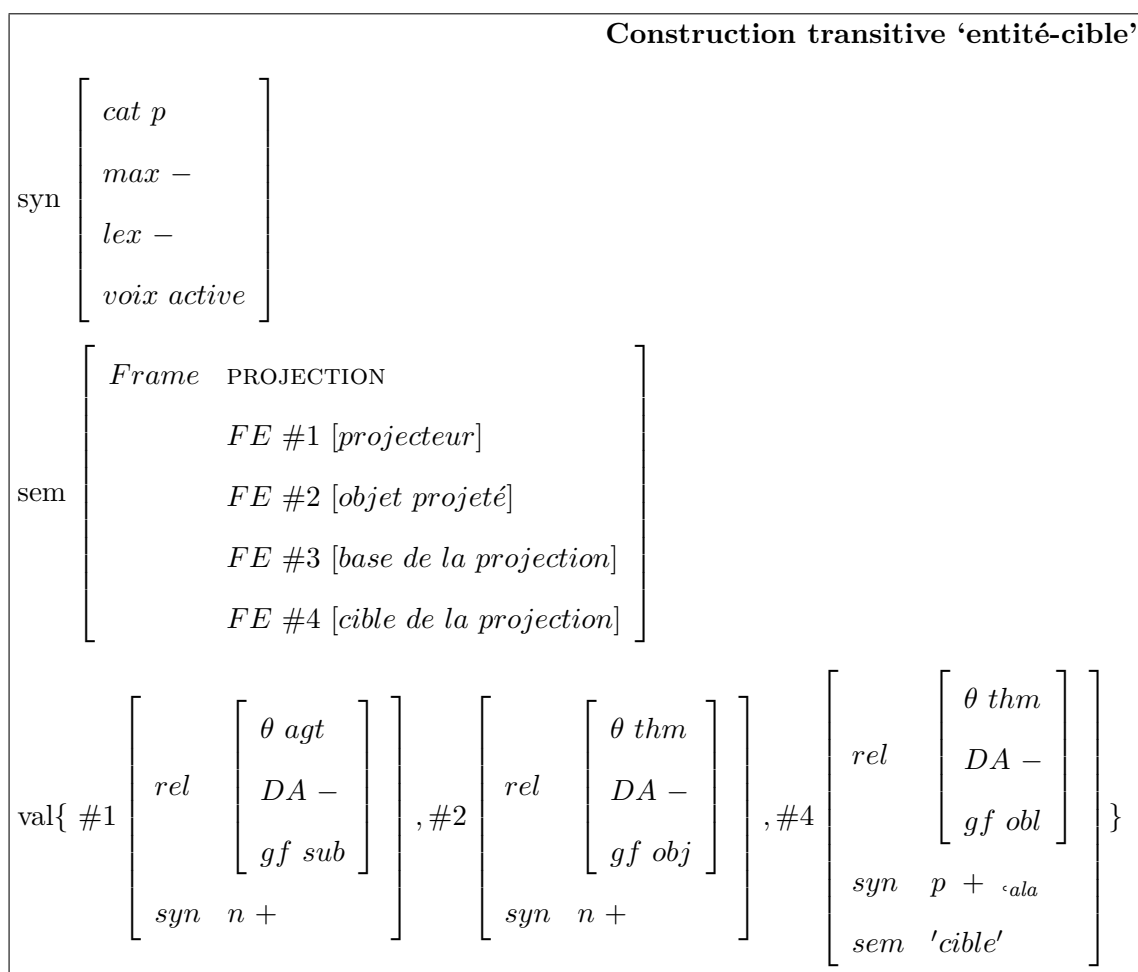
**Construction transitive 'entité-cible'**

syn $\begin{bmatrix} cat\ p \\ max\ - \\ lex\ - \\ voix\ active \end{bmatrix}$

sem $\begin{bmatrix} Frame & \text{PROJECTION} \\ & FE\ \#1\ [projecteur] \\ & FE\ \#2\ [objet\ projeté] \\ & FE\ \#3\ [base\ de\ la\ projection] \\ & FE\ \#4\ [cible\ de\ la\ projection] \end{bmatrix}$

val{ $\#1 \begin{bmatrix} rel & \begin{bmatrix} \theta\ agt \\ DA\ - \\ gf\ sub \end{bmatrix} \\ syn & n\ + \end{bmatrix}, \#2 \begin{bmatrix} rel & \begin{bmatrix} \theta\ thm \\ DA\ - \\ gf\ obj \end{bmatrix} \\ syn & n\ + \end{bmatrix}, \#4 \begin{bmatrix} rel & \begin{bmatrix} \theta\ thm \\ DA\ - \\ gf\ obl \end{bmatrix} \\ syn & p\ +\ _{{}^{c}ala} \\ sem & 'cible' \end{bmatrix}$ }